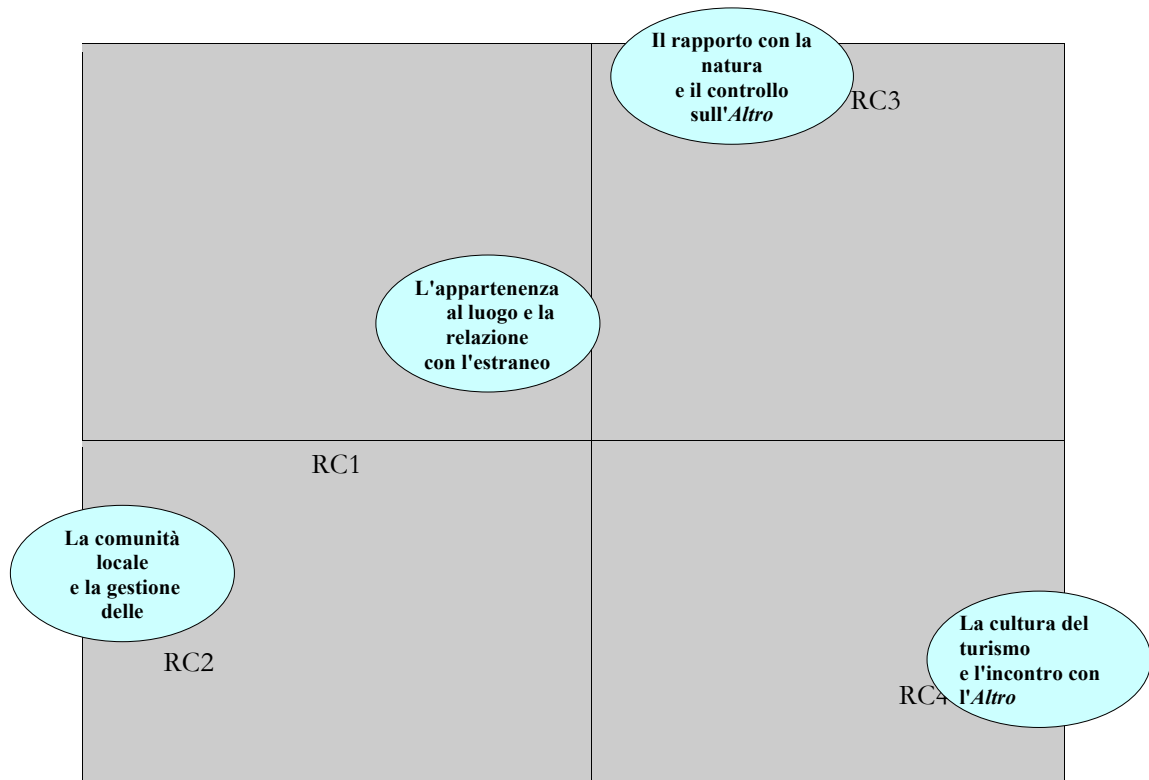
Il rapporto con la natura e il controllo sull'*Altro*

RC3

L'appartenenza al luogo e la relazione con l'estraneo

RC1

La comunità locale e la gestione delle

RC2

La cultura del turismo e l'incontro con l'*Altro*

RC4